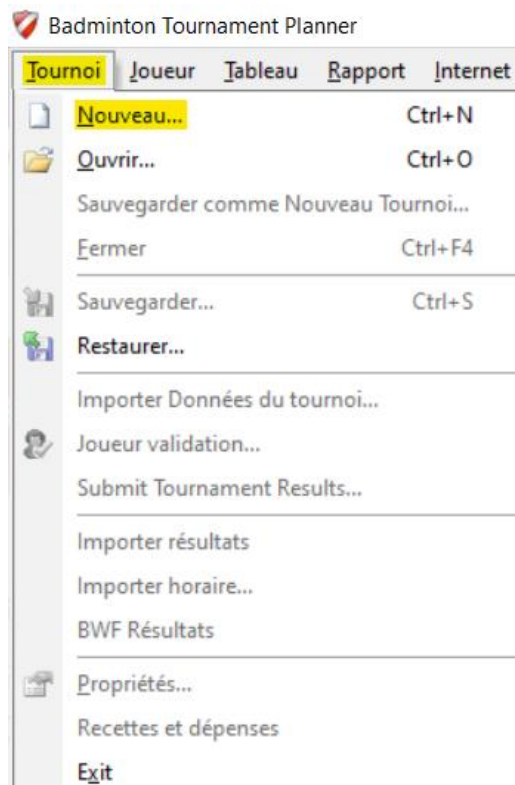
Badminton Tournament Planner

Tournoi Joueur Tableau Rapport Internet

Nouveau... Ctrl+N
Ouvrir... Ctrl+O
Sauvegarder comme Nouveau Tournoi...
Fermer Ctrl+F4
Sauvegarder... Ctrl+S
Restaurer...
Importer Données du tournoi...
Joueur validation...
Submit Tournament Results...
Importer résultats
Importer horaire...
BWF Résultats
Propriétés...
Recettes et dépenses
Exit